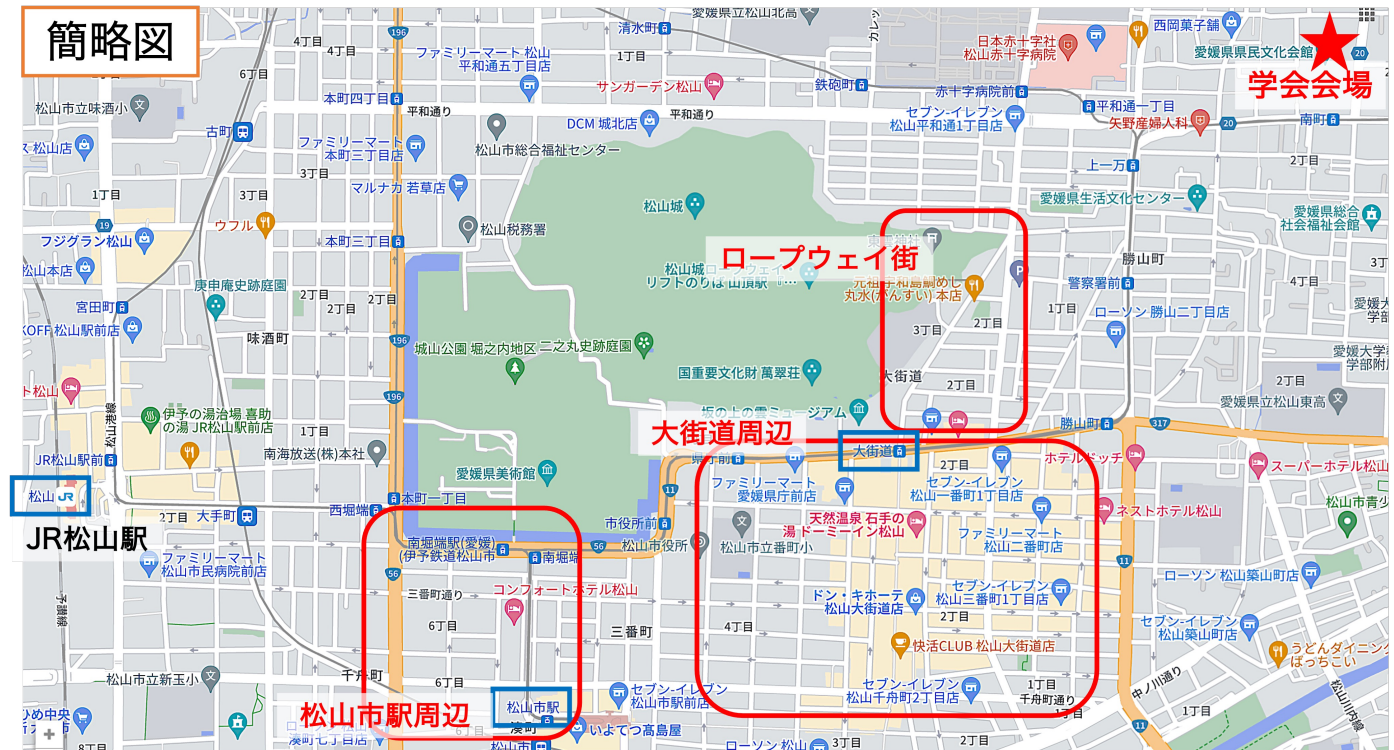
簡略図

学会会場

ロープウェイ街

大街道周辺

松山市駅周辺

JR松山駅

松山

大街道

松山市駅

愛媛県立松山北高
清水町
西岡菓子舗
愛媛県県民文化会館
日本赤十字社 松山赤十字病院
ファミリーマート 松山平和通五丁目店
サンガーデン松山
鉄砲町
赤十字病院前
セブン-イレブン 松山平和通1丁目店
平和通一丁目
矢野産婦人科
南町
本町四丁目
平和通り
DCM 城北店
松山市総合福祉センター
ファミリーマート 本町三丁目店
マルナカ 若草店
上一万
愛媛県生活文化センター
松山城
松山税務署
愛媛県総合社会福祉会館
本町三丁目
松山城ロープウェイ・リフトのりば 山頂駅
元祖宇和島鯛めし 丸水(がんすい) 本店
勝山町
警察署前
ローソン 勝山二丁目店
城山公園 堀之内地区
二之丸史跡庭園
国重要文化財 萬翠荘
大街道
坂の上の雲ミュージアム
勝山町
愛媛県立松山東高
ホテルドッチ
スーパーホテル松山
南海放送(株)本社
愛媛県美術館
県庁前
ファミリーマート 愛媛県庁前店
セブン-イレブン 松山一番町1丁目店
天然温泉 石手の湯 ドーミーイン松山
ネストホテル松山
ファミリーマート 松山二番町店
本町一丁目
西堀端
市役所前
松山市役所
松山市立番町小
南堀端駅(愛媛) (伊予鉄道松山市...)
南堀端
コンフォートホテル松山
三番町通り
三番町
ドン・キホーテ 松山大街道店
セブン-イレブン 松山三番町1丁目店
ローソン 松山築山町店
セブン-イレブン 松山築山町店
うどんダイニング ばっちこい
快活CLUB 松山大街道店
セブン-イレブン 松山千舟町2丁目店
千舟町通り
中ノ川通り
千舟町
セブン-イレブン 松山市駅前店
いよてつ高島屋
ローソン 松山
松山市味酒小
古町
松山店
フジグラン松山
ウフル
松山本店
宮田町
庚申庵史跡庭園
KOFF 松山駅前店
味酒町
伊予の湯治場 喜助の湯 JR松山駅前店
JR松山駅前
大手町
ファミリーマート 松山市民病院前店
松山市立新玉小
松山港線
予讃線
松山環状線
1丁目
2丁目
3丁目
4丁目
5丁目
6丁目
196
56
317
11
20